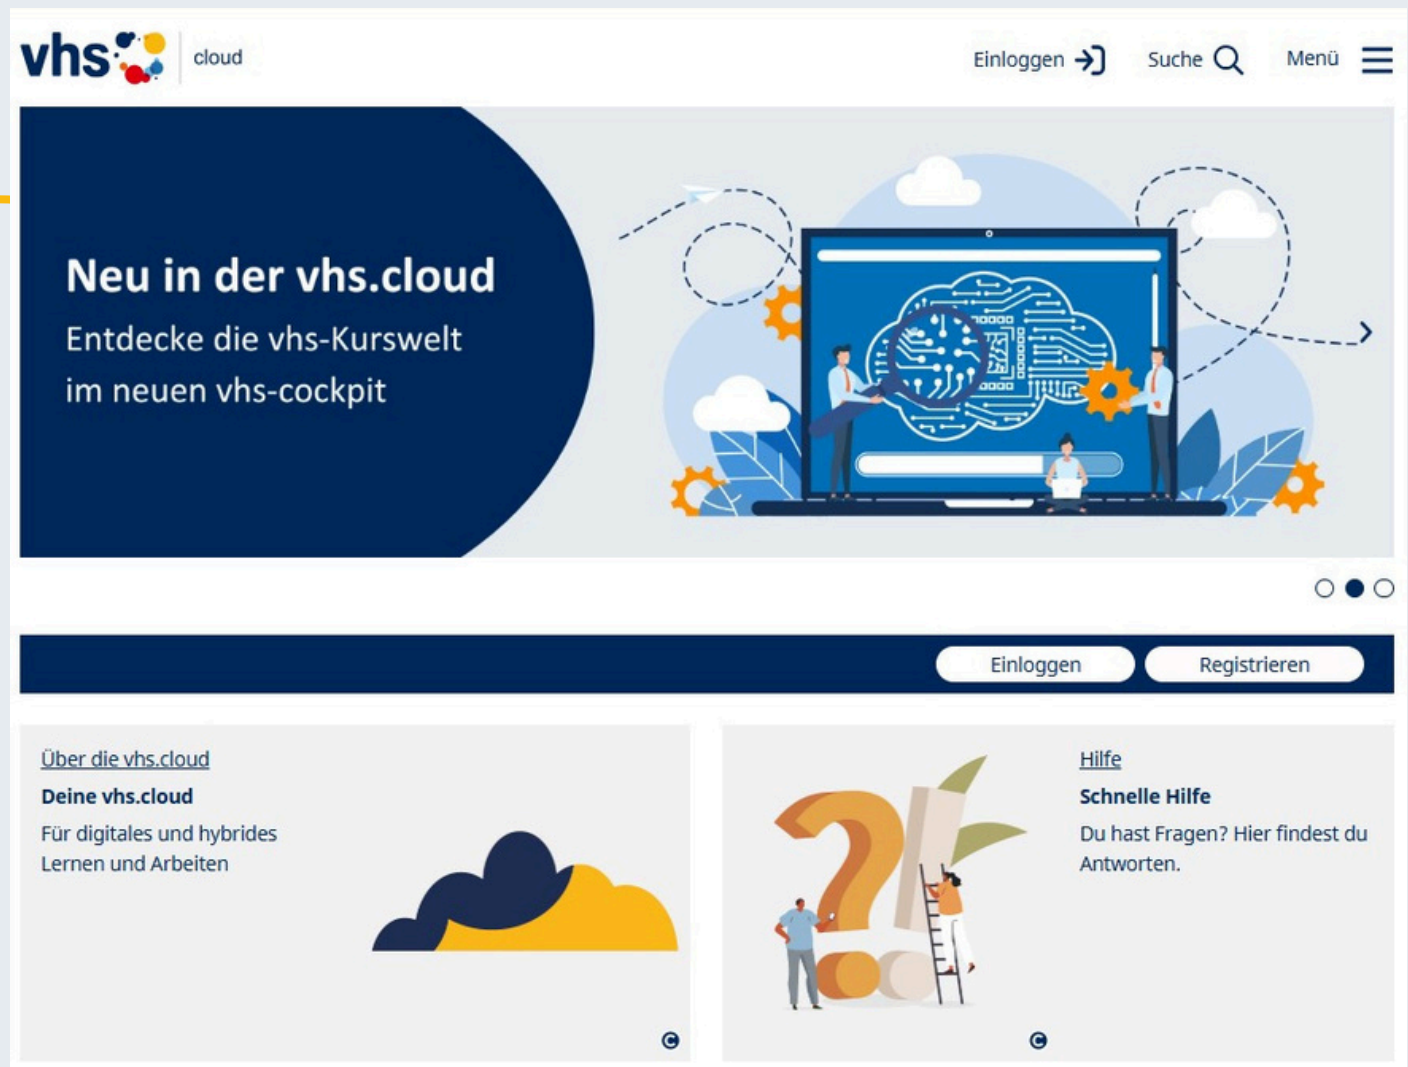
vhs cloud

Einloggen Suche Menü

Neu in der vhs.cloud

Entdecke die vhs-Kurswelt im neuen vhs-cockpit

Einloggen Registrieren

Über die vhs.cloud

Deine vhs.cloud

Für digitales und hybrides Lernen und Arbeiten

Hilfe

Schnelle Hilfe

Du hast Fragen? Hier findest du Antworten.